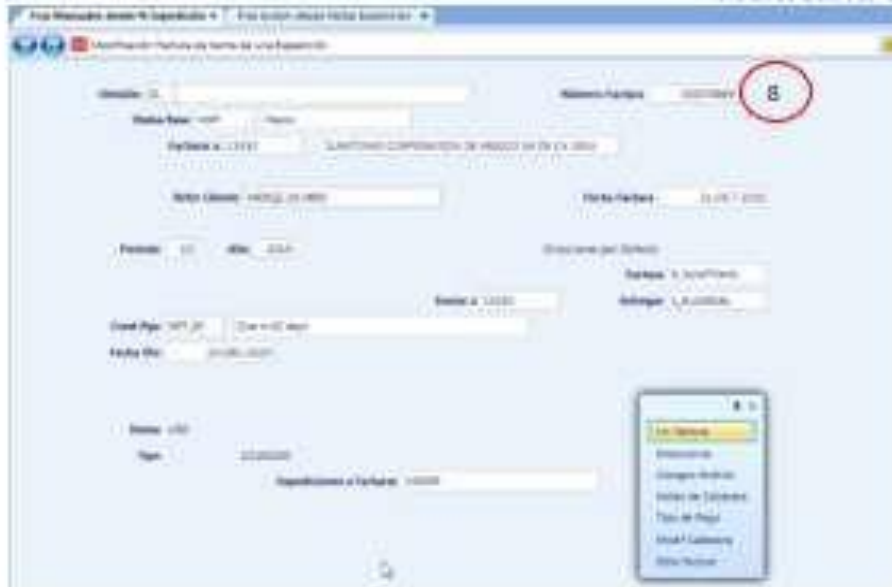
Fras Manuales desde N Expedición × | Fras mover ofertas Hellas Expediciones ×

Modificación Factura de fecha de una Expedición

Versión: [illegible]

Número Factura: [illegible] 6

Modo Base: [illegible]

Factura a: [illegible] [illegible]

Nota Cliente: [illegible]

Fecha Factura: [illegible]

Periodo: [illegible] Año: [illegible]

Emisiones por Defecto

Factura: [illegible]

Enviar a: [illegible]

Entregar: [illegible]

Cond Pgo: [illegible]

Fecha Vto: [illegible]

Divisa: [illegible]

Tipo: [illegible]

Expediciones a Facturar: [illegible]

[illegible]
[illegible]
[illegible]
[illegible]
Tipo de Pago
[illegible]
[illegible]